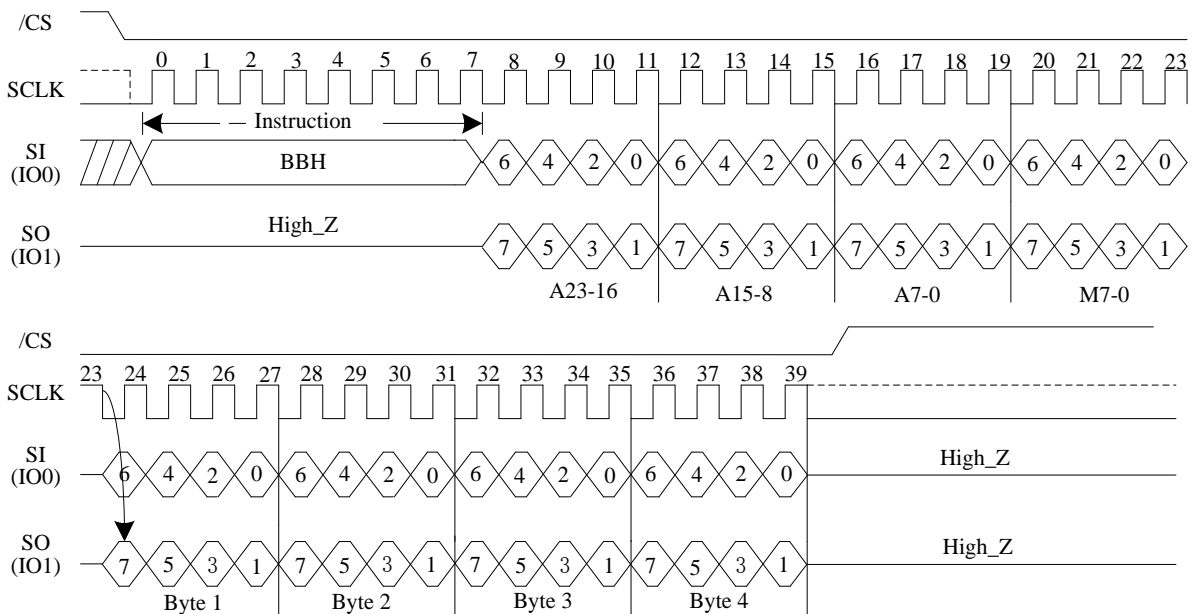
/CS

SCLK 0 1 2 3 4 5 6 7 8 9 10 11 12 13 14 15 16 17 18 19 20 21 22 23

Instruction

SI (IO0) BBH 6 4 2 0 6 4 2 0 6 4 2 0 6 4 2 0

SO (IO1) High_Z 7 5 3 1 7 5 3 1 7 5 3 1 7 5 3 1

A23-16 A15-8 A7-0 M7-0

/CS

SCLK 23 24 25 26 27 28 29 30 31 32 33 34 35 36 37 38 39

SI (IO0) 6 4 2 0 6 4 2 0 6 4 2 0 6 4 2 0 High_Z

SO (IO1) 7 5 3 1 7 5 3 1 7 5 3 1 7 5 3 1 High_Z

Byte 1 Byte 2 Byte 3 Byte 4